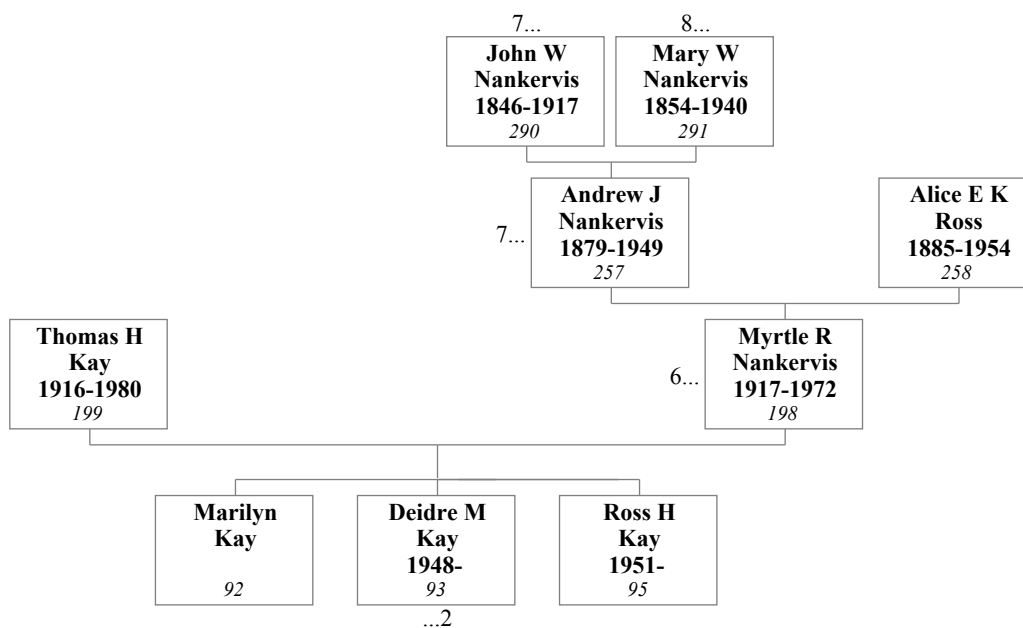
7...
John W Nankervis 1846-1917
*290*

8...
Mary W Nankervis 1854-1940
*291*

7...
Andrew J Nankervis 1879-1949
*257*

Alice E K Ross 1885-1954
*258*

Thomas H Kay 1916-1980
*199*

6...
Myrtle R Nankervis 1917-1972
*198*

Marilyn Kay
*92*

Deidre M Kay 1948-
*93*
...2

Ross H Kay 1951-
*95*